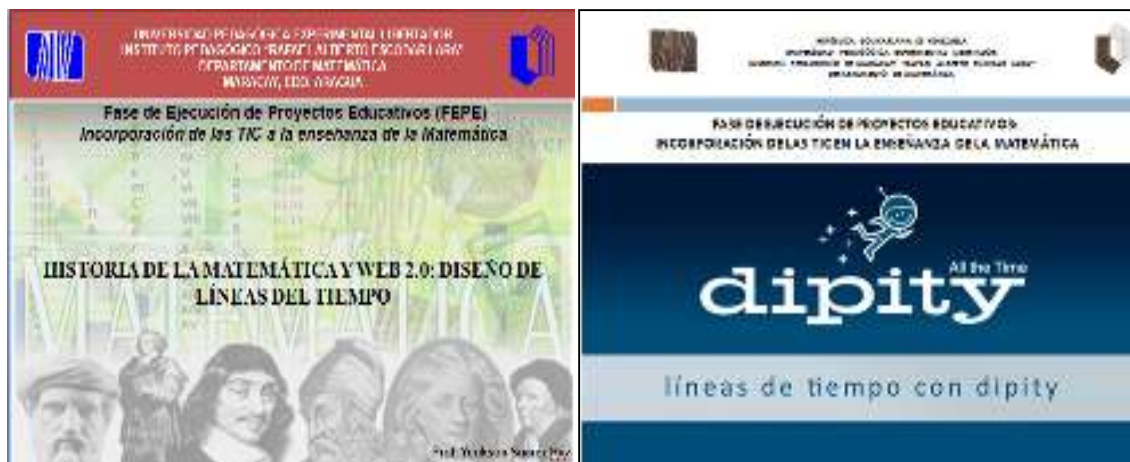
UNIVERSIDAD PEDAGÓGICA EXPERIMENTAL LIBERTADOR
INSTITUTO PEDAGÓGICO "RAFAEL ALBERTO ESCOBAR LARA"
DEPARTAMENTO DE MATEMÁTICA
MARACAY, EDO. ARAGUA

Fase de Ejecución de Proyectos Educativos (FEPE)
Incorporación de las TIC a la enseñanza de la Matemática

HISTORIA DE LA MATEMÁTICA Y WEB 2.0: DISEÑO DE LÍNEAS DEL TIEMPO

MATEMÁTICA

Prof. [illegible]

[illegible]
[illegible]
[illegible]
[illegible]

FASE DE EJECUCIÓN DE PROYECTOS EDUCATIVOS
INCORPORACIÓN DE LAS TIC EN LA ENSEÑANZA DE LA MATEMÁTICA

dipity All the Time

líneas de tiempo con dipity